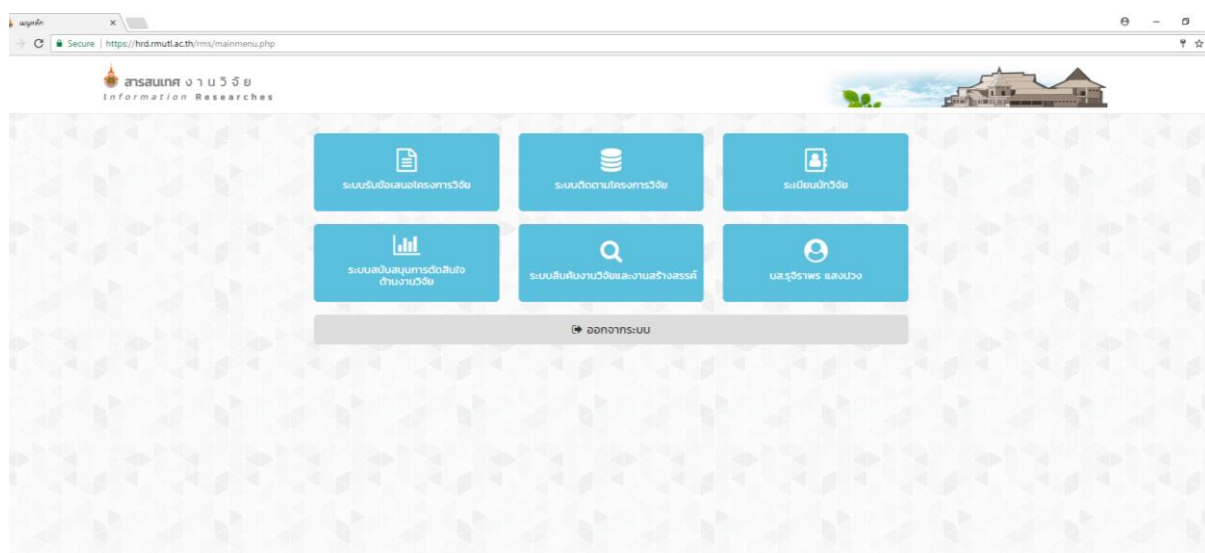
เมนูหลัก ×

Secure | https://hrd.rmutl.ac.th/rms/mainmenu.php

สารสนเทศ งานวิจัย
Information Researches

ระบบรับข้อเสนอโครงการวิจัย

ระบบติดตามโครงการวิจัย

ทะเบียนนักวิจัย

ระบบสนับสนุนการตัดสินใจด้านงานวิจัย

ระบบสืบค้นงานวิจัยและงานสร้างสรรค์

นส.รุจิราพร แสงป่วง

ออกจากระบบ